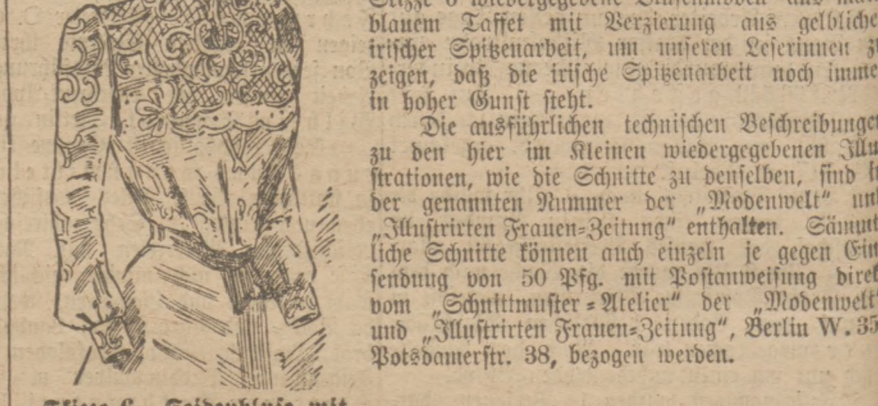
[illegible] blauem Taffet mit Verzierung aus gelbliche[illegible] irischer Spitzenarbeit, um unseren Leserinnen z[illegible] zeigen, daß die irische Spitzenarbeit noch imme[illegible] in hoher Gunst steht.

Die ausführlichen technischen Beschreibunge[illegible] zu den hier im Kleinen wiedergegebenen Illu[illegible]strationen, wie die Schnitte zu denselben, sind i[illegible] der genannten Nummer der „Modenwelt" un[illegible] „Illustrirten Frauen-Zeitung" enthalten. Sämmt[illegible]liche Schnitte können auch einzeln je gegen Ein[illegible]sendung von 50 Pfg. mit Postanweisung direk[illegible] vom „Schnittmuster-Atelier" der „Modenwelt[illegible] und „Illustrirten Frauen-Zeitung", Berlin W. 35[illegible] Potsdamerstr. 38, bezogen werden.

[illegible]